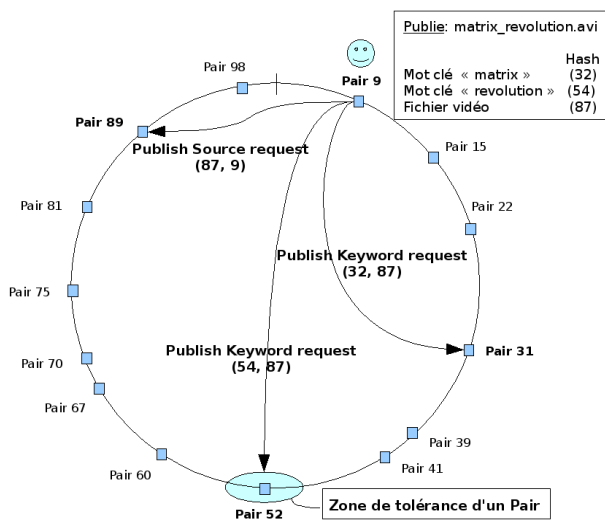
Publie: matrix_revolution.avi

| | Hash |
|---|---|
| Mot clé « matrix » | (32) |
| Mot clé « revolution » | (54) |
| Fichier vidéo | (87) |

Pair 98

Pair 9

Pair 89

Publish Source request (87, 9)

Pair 15

Pair 22

Pair 81

Publish Keyword request (32, 87)

Pair 75

Publish Keyword request (54, 87)

Pair 31

Pair 70

Pair 67

Pair 39

Pair 41

Pair 60

Pair 52

Zone de tolérance d'un Pair